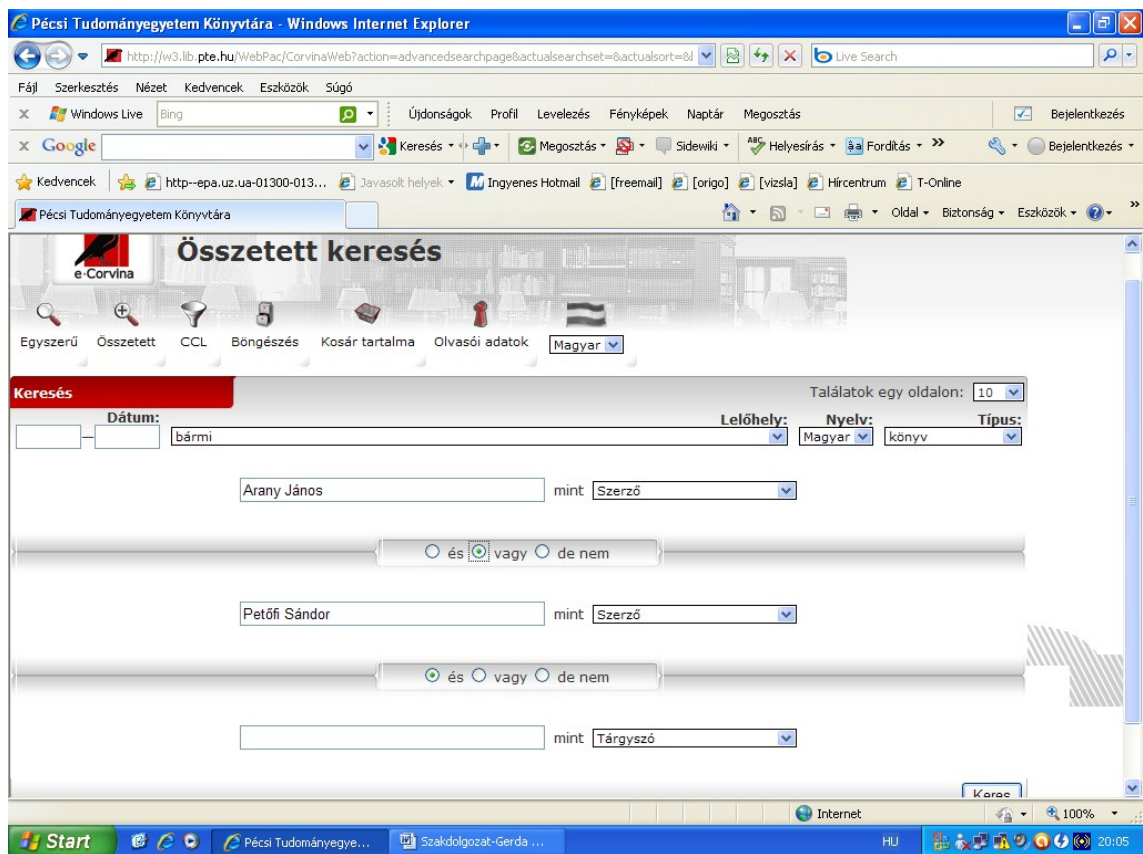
Pécsi Tudományegyetem Könyvtára - Windows Internet Explorer

http://w3.lib.pte.hu/WebPac/CorvinaWeb?action=advancedsearchpage&actualsearchset=&actualsort=&l

Live Search

Fájl Szerkesztés Nézet Kedvencek Eszközök Súgó

Windows Live Bing Újdonságok Profil Levelezés Fényképek Naptár Megosztás Bejelentkezés

Google Keresés Megosztás Sidewiki Helyesírás Fordítás Bejelentkezés

Kedvencek http--epa.uz.ua-01300-013... Javasolt helyek Ingyenes Hotmail [freemail] [origo] [vizsla] Hírcentrum T-Online

Pécsi Tudományegyetem Könyvtára

Oldal Biztonság Eszközök

e-Corvina

Összetett keresés

Egyszerű Összetett CCL Böngészés Kosár tartalma Olvasói adatok Magyar

Keresés

Találatok egy oldalon: 10

Dátum: Lelőhely: Nyelv: Típus:

– bármi Magyar könyv

Arany János mint Szerző

és vagy de nem

Petőfi Sándor mint Szerző

és vagy de nem

mint Tárgyszó

Keres

Internet 100%

Start Pécsi Tudományegye... Szakdolgozat-Gerda ... HU 20:05